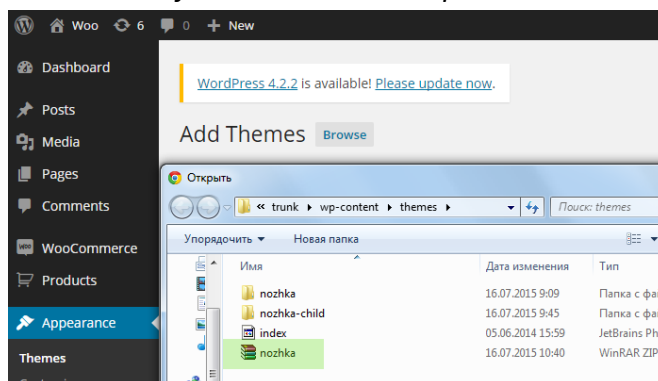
Woo 6 0 New

Dashboard

Posts

Media

Pages

Comments

WooCommerce

Products

Appearance

Themes

WordPress 4.2.2 is available! Please update now.

Add Themes Browse

Открыть

« trunk ▸ wp-content ▸ themes ▸

Поиск: themes

Упорядочить ▾ Новая папка

| Имя | Дата изменения | Тип |
|---|---|---|
| nozhka | 16.07.2015 9:09 | Папка с фа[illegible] |
| nozhka-child | 16.07.2015 9:45 | Папка с фа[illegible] |
| index | 05.06.2014 15:59 | JetBrains Ph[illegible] |
| nozhka | 16.07.2015 10:40 | WinRAR ZIP |